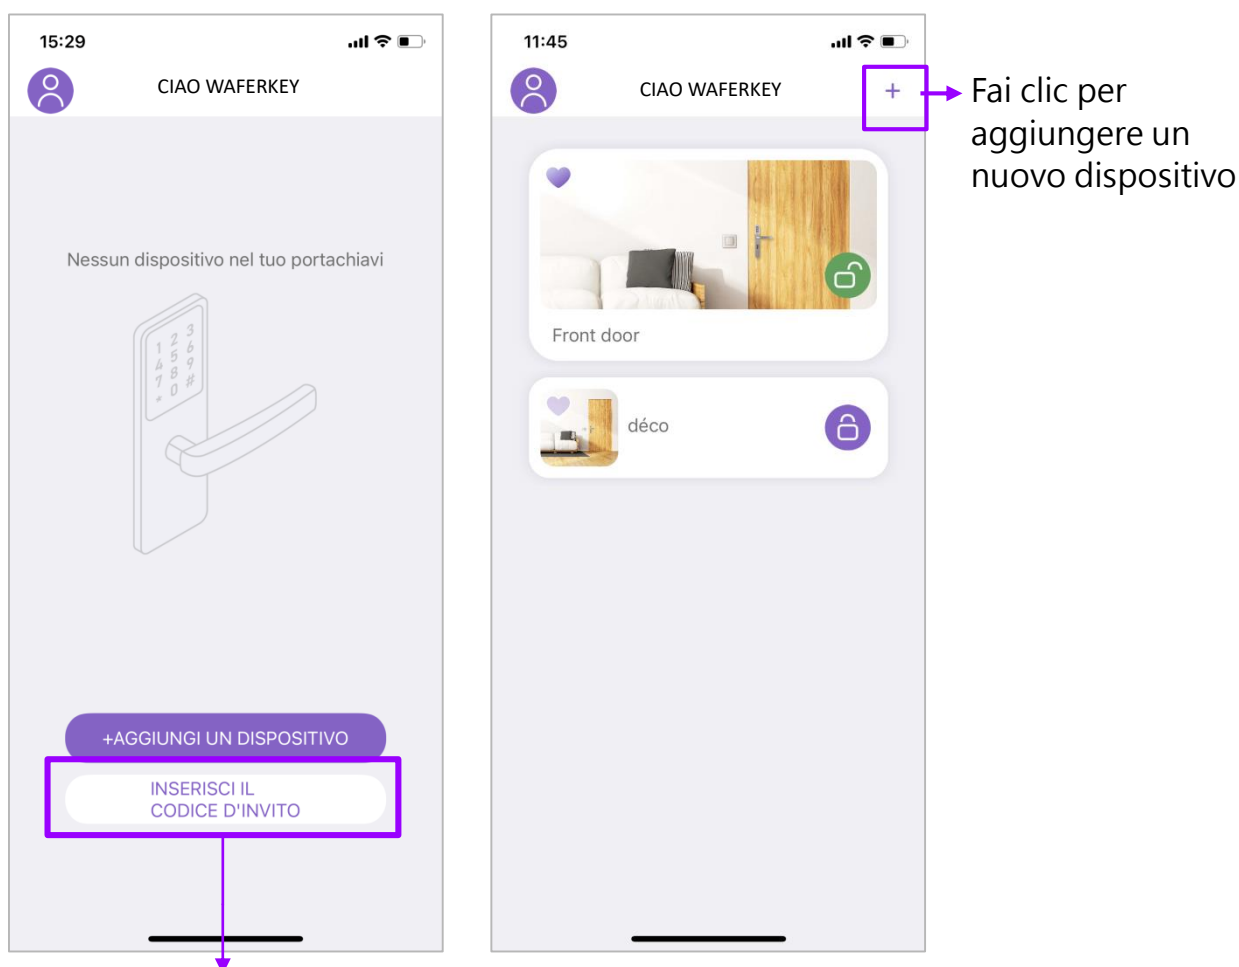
15:29

CIAO WAFERKEY

Nessun dispositivo nel tuo portachiavi

1 2 3
4 5 6
7 8 9
* 0 #

+AGGIUNGI UN DISPOSITIVO

INSERISCI IL
CODICE D'INVITO

11:45

CIAO WAFERKEY

+

Fai clic per aggiungere un nuovo dispositivo

Front door

déco